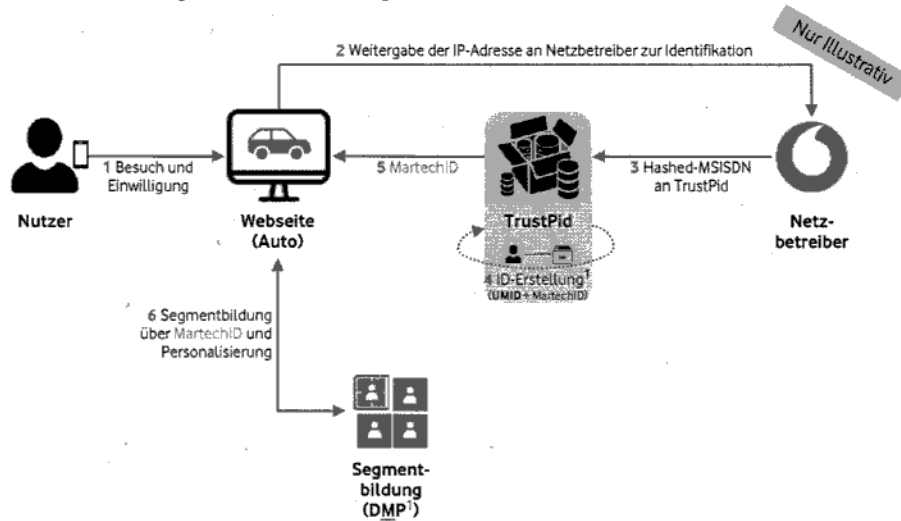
Nur Illustrativ

2 Weitergabe der IP-Adresse an Netzbetreiber zur Identifikation

1 Besuch und Einwilligung

Nutzer

Webseite (Auto)

5 MartechID

TrustPid

4 ID-Erstellung$^1$ (UMID + MartechID)

3 Hashed-MSISDN an TrustPid

Netzbetreiber

6 Segmentbildung über MartechID und Personalisierung

Segmentbildung (DMP$^1$)